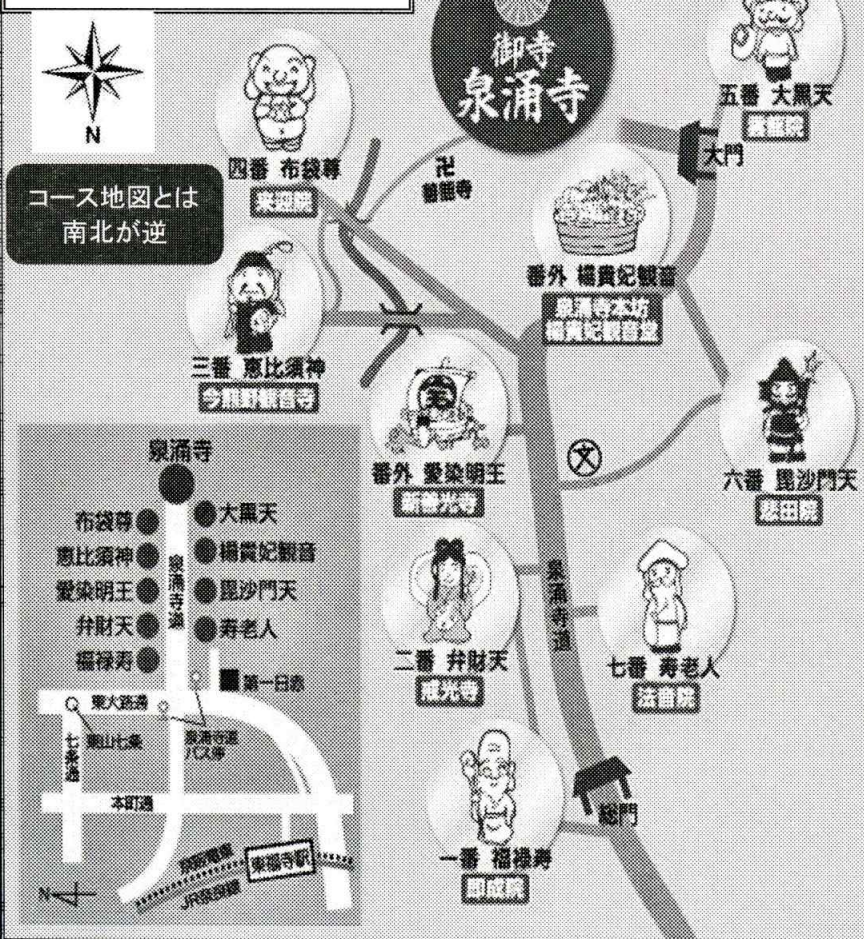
N

御寺
泉涌寺

五番 大黒天
雲龍院

四番 布袋尊
来迎院

卍
善能寺

大門

コース地図とは
南北が逆

番外 楊貴妃観音
泉涌寺本坊
楊貴妃観音堂

三番 恵比須神
今熊野観音寺

番外 愛染明王
新善光寺

六番 毘沙門天
悲田院

泉涌寺

布袋尊
恵比須神
愛染明王
弁財天
福禄寿

大黒天
楊貴妃観音
毘沙門天
寿老人

泉涌寺道

第一日赤

東大路通
東山七条
七条通
泉涌寺道バス停
本町通
京阪電鉄
東福寺駅
JR奈良線
N

二番 弁財天
戒光寺

泉涌寺道

七番 寿老人
法音院

総門

一番 福禄寿
即成院